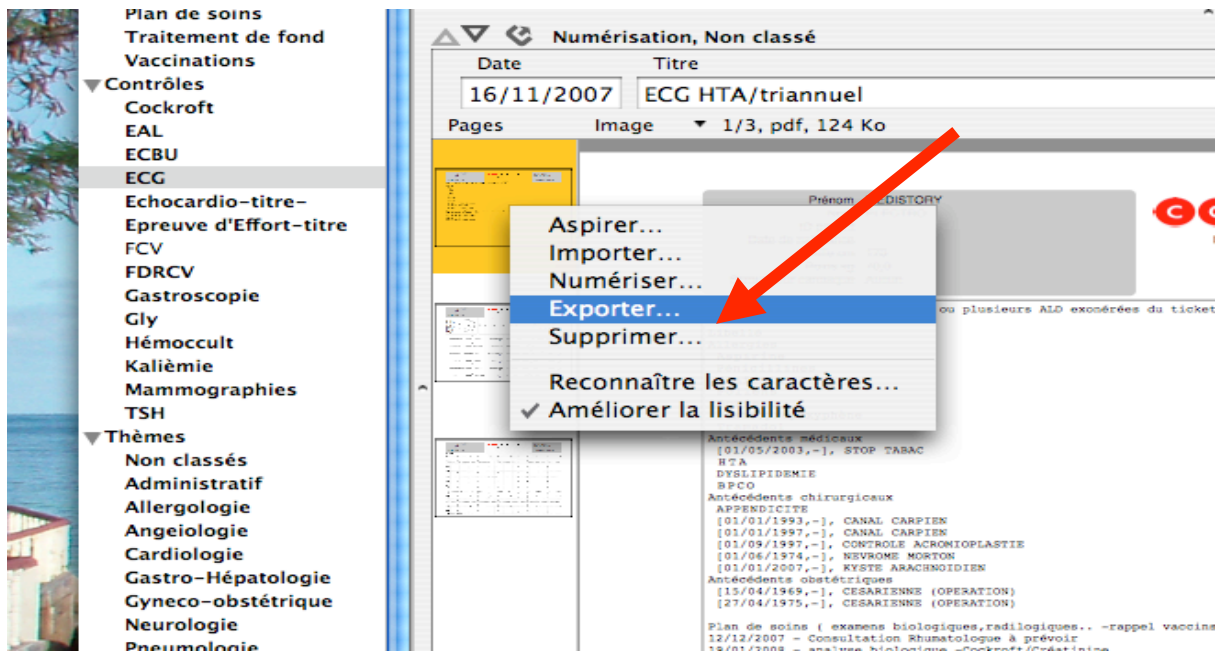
Plan de soins
Traitement de fond
Vaccinations
Contrôles
Cockroft
EAL
ECBU
ECG
Echocardio-titre-
Epreuve d'Effort-titre
FCV
FDRCV
Gastroscopie
Gly
Hémoccult
Kalièmie
Mammographies
TSH
Thèmes
Non classés
Administratif
Allergologie
Angeiologie
Cardiologie
Gastro-Hépatologie
Gyneco-obstétrique
Neurologie
Pneumologie

Numérisation, Non classé
Date
Titre
16/11/2007
ECG HTA/triannuel
Pages
Image
1/3, pdf, 124 Ko

Prénom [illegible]EDISTORY

Aspirer...
Importer...
Numériser...
Exporter...
Supprimer...
Reconnaître les caractères...
Améliorer la lisibilité

ou plusieurs ALD exonérées du ticket

Antécédents médicaux
[01/05/2003,-], STOP TABAC
HTA
DYSLIPIDEMIE
BPCO
Antécédents chirurgicaux
APPENDICITE
[01/01/1993,-], CANAL CARPIEN
[01/01/1997,-], CANAL CARPIEN
[01/09/1997,-], CONTROLE ACROMIOPLASTIE
[01/06/1974,-], NEVROME MORTON
[01/01/2007,-], KYSTE ARACHNOIDIEN
Antécédents obstétriques
[15/04/1969,-], CESARIENNE (OPERATION)
[27/04/1975,-], CESARIENNE (OPERATION)

Plan de soins ( examens biologiques,radiologiques.. -rappel vaccins
12/12/2007 - Consultation Rhumatologue à prévoir
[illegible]